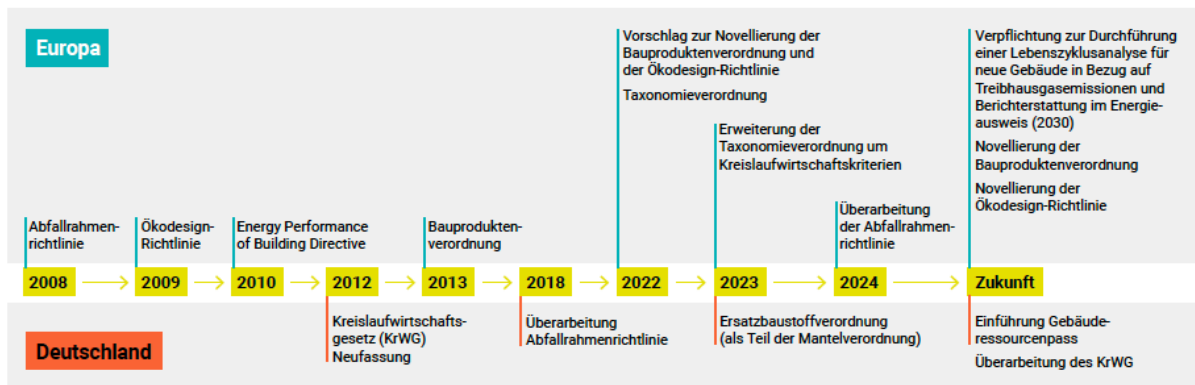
Europa

Abfallrahmenrichtlinie

Ökodesign-Richtlinie

Energy Performance of Building Directive

Bauproduktenverordnung

Vorschlag zur Novellierung der Bauproduktenverordnung und der Ökodesign-Richtlinie

Taxonomieverordnung

Erweiterung der Taxonomieverordnung um Kreislaufwirtschaftskriterien

Überarbeitung der Abfallrahmenrichtlinie

Verpflichtung zur Durchführung einer Lebenszyklusanalyse für neue Gebäude in Bezug auf Treibhausgasemissionen und Berichterstattung im Energieausweis (2030)

Novellierung der Bauproduktenverordnung

Novellierung der Ökodesign-Richtlinie

2008 2009 2010 2012 2013 2018 2022 2023 2024 Zukunft

Kreislaufwirtschaftsgesetz (KrWG) Neufassung

Überarbeitung Abfallrahmenrichtlinie

Ersatzbaustoffverordnung (als Teil der Mantelverordnung)

Einführung Gebäuderessourcenpass

Überarbeitung des KrWG

Deutschland